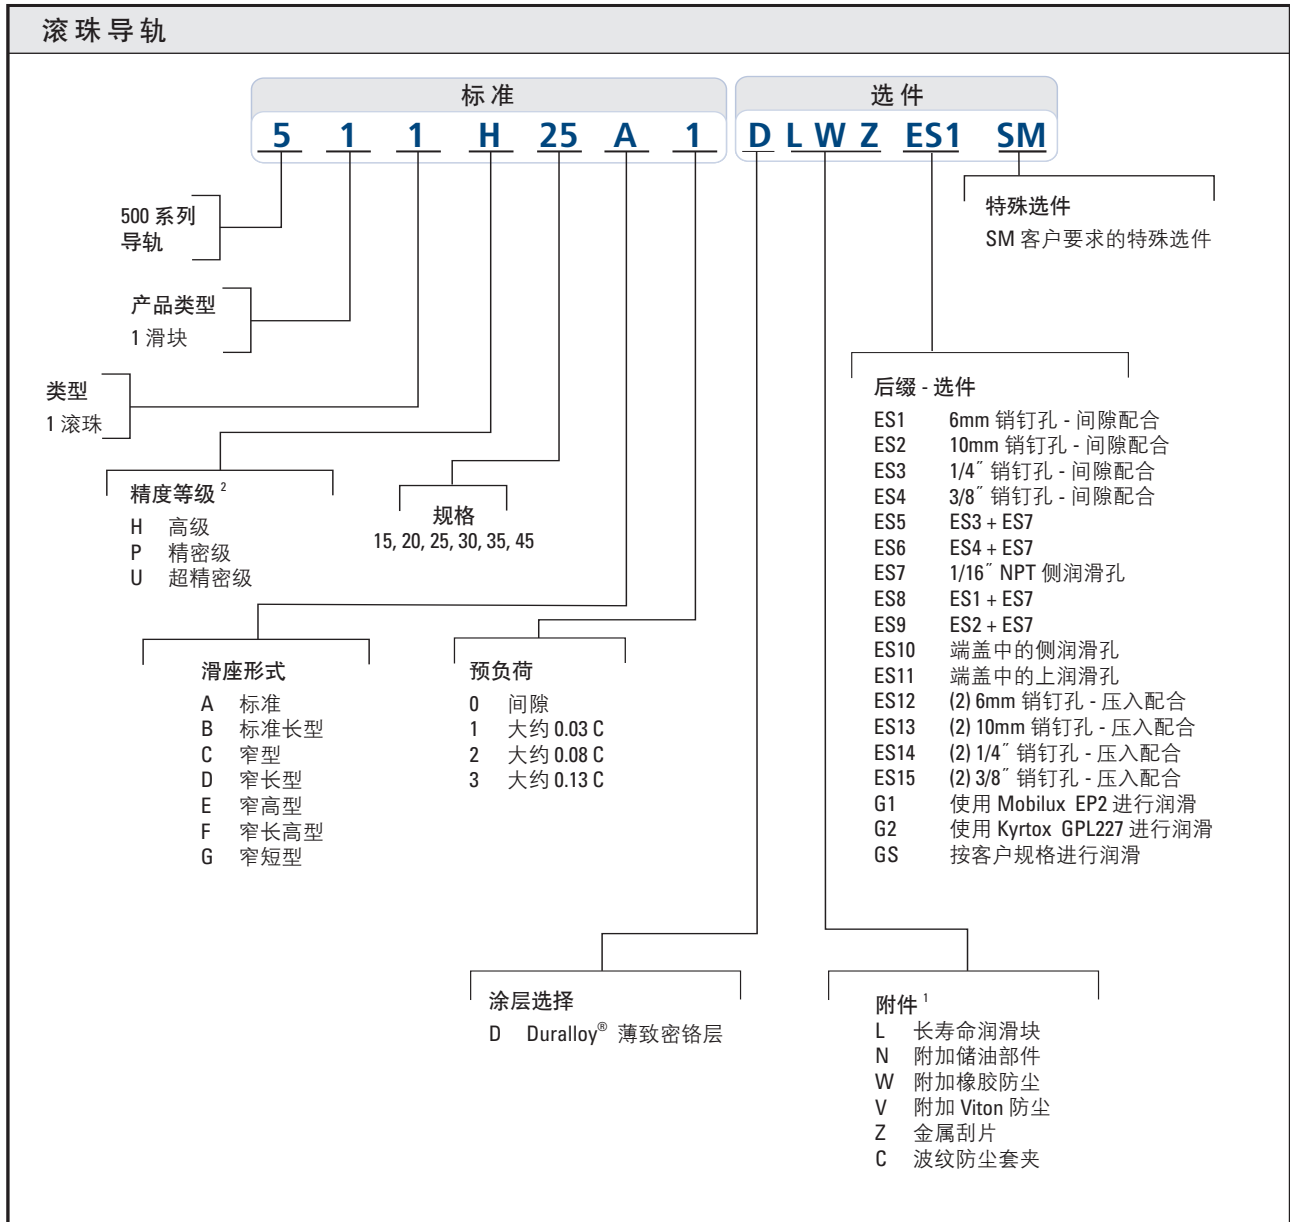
滚珠导轨

标准

选件

5 1 1 H 25 A 1 D L W Z ES1 SM

500 系列
导轨

产品类型
1 滑块

类型
1 滚珠

精度等级 $^2$
H 高级
P 精密级
U 超精密级

规格
15, 20, 25, 30, 35, 45

滑座形式
A 标准
B 标准长型
C 窄型
D 窄长型
E 窄高型
F 窄长高型
G 窄短型

预负荷
0 间隙
1 大约 0.03 C
2 大约 0.08 C
3 大约 0.13 C

特殊选件
SM 客户要求的特殊选件

后缀 - 选件
ES1 6mm 销钉孔 - 间隙配合
ES2 10mm 销钉孔 - 间隙配合
ES3 1/4˝ 销钉孔 - 间隙配合
ES4 3/8˝ 销钉孔 - 间隙配合
ES5 ES3 + ES7
ES6 ES4 + ES7
ES7 1/16˝ NPT 侧润滑孔
ES8 ES1 + ES7
ES9 ES2 + ES7
ES10 端盖中的侧润滑孔
ES11 端盖中的上润滑孔
ES12 (2) 6mm 销钉孔 - 压入配合
ES13 (2) 10mm 销钉孔 - 压入配合
ES14 (2) 1/4˝ 销钉孔 - 压入配合
ES15 (2) 3/8˝ 销钉孔 - 压入配合
G1 使用 Mobilux EP2 进行润滑
G2 使用 Kyrtox GPL227 进行润滑
GS 按客户规格进行润滑

涂层选择
D Duralloy® 薄致密铬层

附件 $^1$
L 长寿命润滑块
N 附加储油部件
W 附加橡胶防尘
V 附加 Viton 防尘
Z 金属刮片
C 波纹防尘套夹